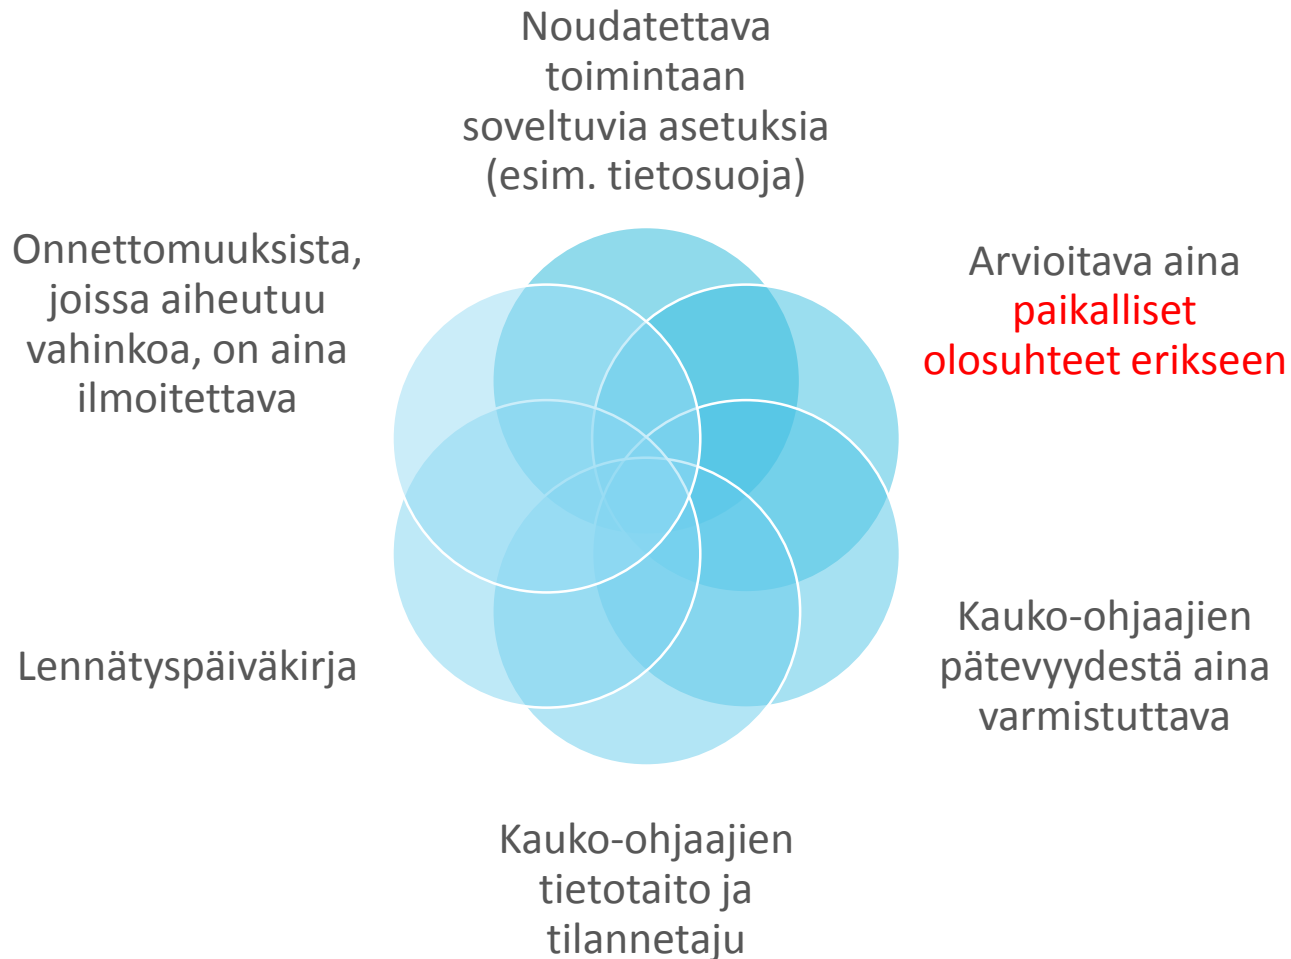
Noudatettava toimintaan soveltuvia asetuksia (esim. tietosuoja)

Arvioitava aina paikalliset olosuhteet erikseen

Kauko-ohjaajien pätevyydestä aina varmistuttava

Kauko-ohjaajien tietotaito ja tilannetaju

Lennätyspäiväkirja

Onnettomuuksista, joissa aiheutuu vahinkoa, on aina ilmoitettava